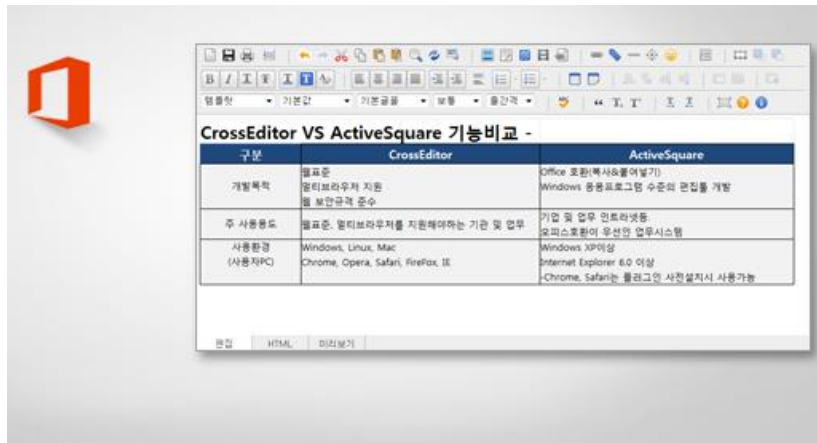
템플릿 기본값 기본글꼴 보통 줄간격

CrossEditor VS ActiveSquare 기능비교 -

| 구분 | CrossEditor | ActiveSquare |
|---|---|---|
| 개발목적 | 웹표준<br>멀티브라우저 지원<br>웹 보안규격 준수 | Office 호환(복사&붙여넣기)<br>Windows 응용프로그램 수준의 편집툴 개발 |
| 주 사용용도 | 웹표준, 멀티브라우저를 지원해야하는 기관 및 업무 | 기업 및 업무 인트라넷용<br>오피스호환이 우선인 업무시스템 |
| 사용환경<br>(사용자PC) | Windows, Linux, Mac<br>Chrome, Opera, Safari, FireFox, IE | Windows XP이상<br>Internet Explorer 6.0 이상<br>-Chrome, Safari는 플러그인 사전설치시 사용가능 |

편집 HTML 미리보기